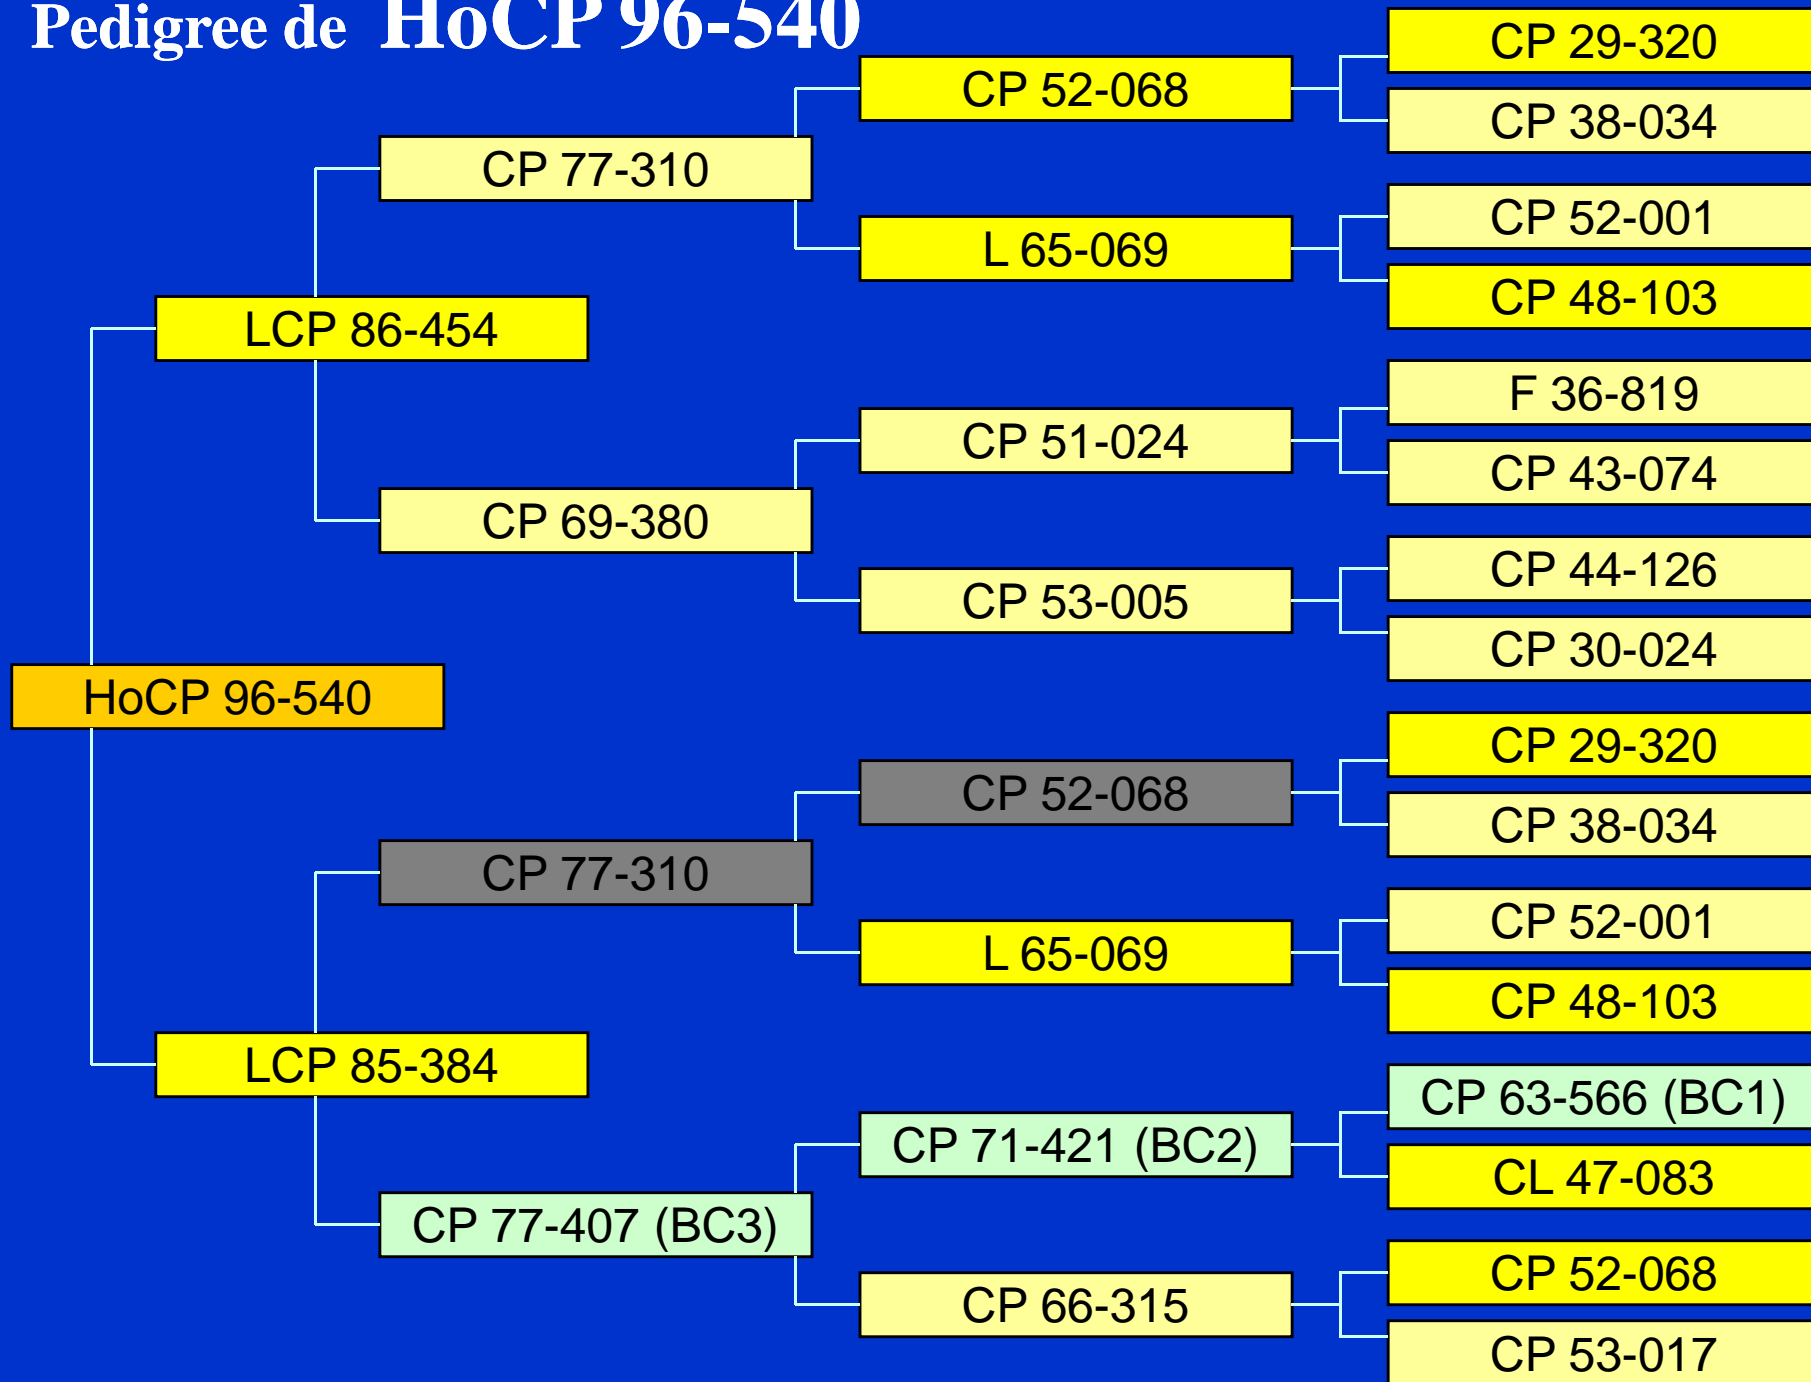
Pedigree de HoCP 96-540

CP 29-320
CP 52-068
CP 38-034
CP 77-310
CP 52-001
L 65-069
CP 48-103
LCP 86-454
F 36-819
CP 51-024
CP 43-074
CP 69-380
CP 44-126
CP 53-005
CP 30-024
HoCP 96-540
CP 29-320
CP 52-068
CP 38-034
CP 77-310
CP 52-001
L 65-069
CP 48-103
LCP 85-384
CP 63-566 (BC1)
CP 71-421 (BC2)
CL 47-083
CP 77-407 (BC3)
CP 52-068
CP 66-315
CP 53-017